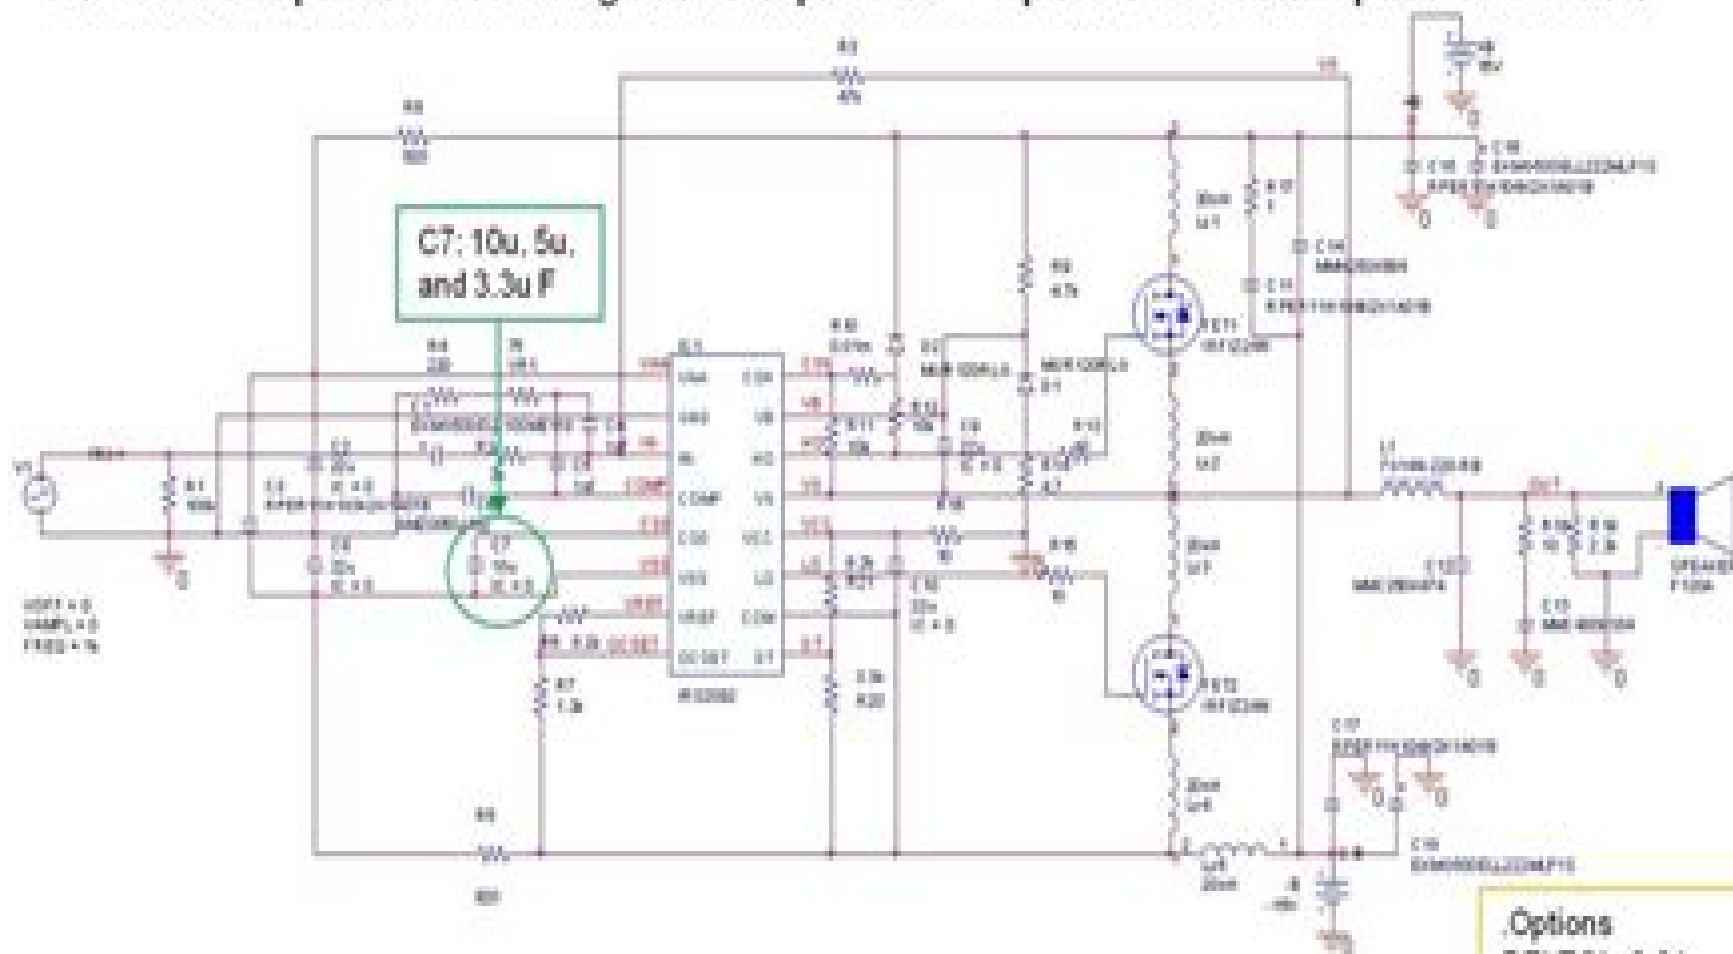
C7: 10u, 5u, and 3.3u F

R3
R2
R4
R5
R1
R7
R8
R9
R6
R10
R11
R12
R13
R14
R15
R16
R17
R18
R19
C2
C3
C4
C5
C6
C7
10u
C8
C9
C10
C11
C12
C13
C14
C15
C16
C17
C18
C19
L1
L2
L3
L4
L5
L6
U1
V1
V2
V3
D1
D2
Q1
Q2
IRFI4019H
IR2092

VOFF = 0
VAMPL = 0
FREQ = 1k

VIN
GND
IN
COMP
CSD
VSS
VREF
OCSET
CSH
VB
HO
VS
VCC
LO
COM
DT

SPEAKER

.Options
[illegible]